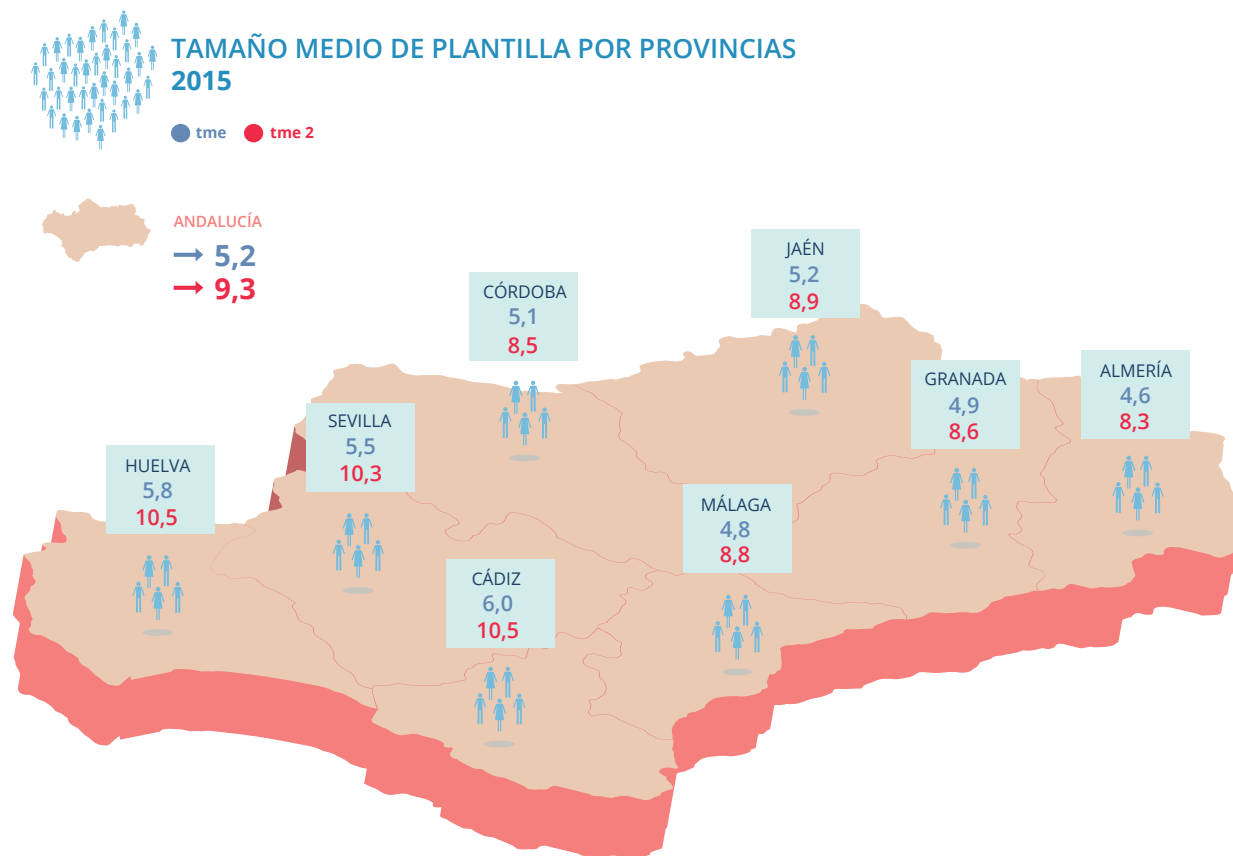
TAMAÑO MEDIO DE PLANTILLA POR PROVINCIAS
2015

tme tme 2

ANDALUCÍA
→ 5,2
→ 9,3

CÓRDOBA
5,1
8,5

JAÉN
5,2
8,9

SEVILLA
5,5
10,3

GRANADA
4,9
8,6

ALMERÍA
4,6
8,3

HUELVA
5,8
10,5

MÁLAGA
4,8
8,8

CÁDIZ
6,0
10,5